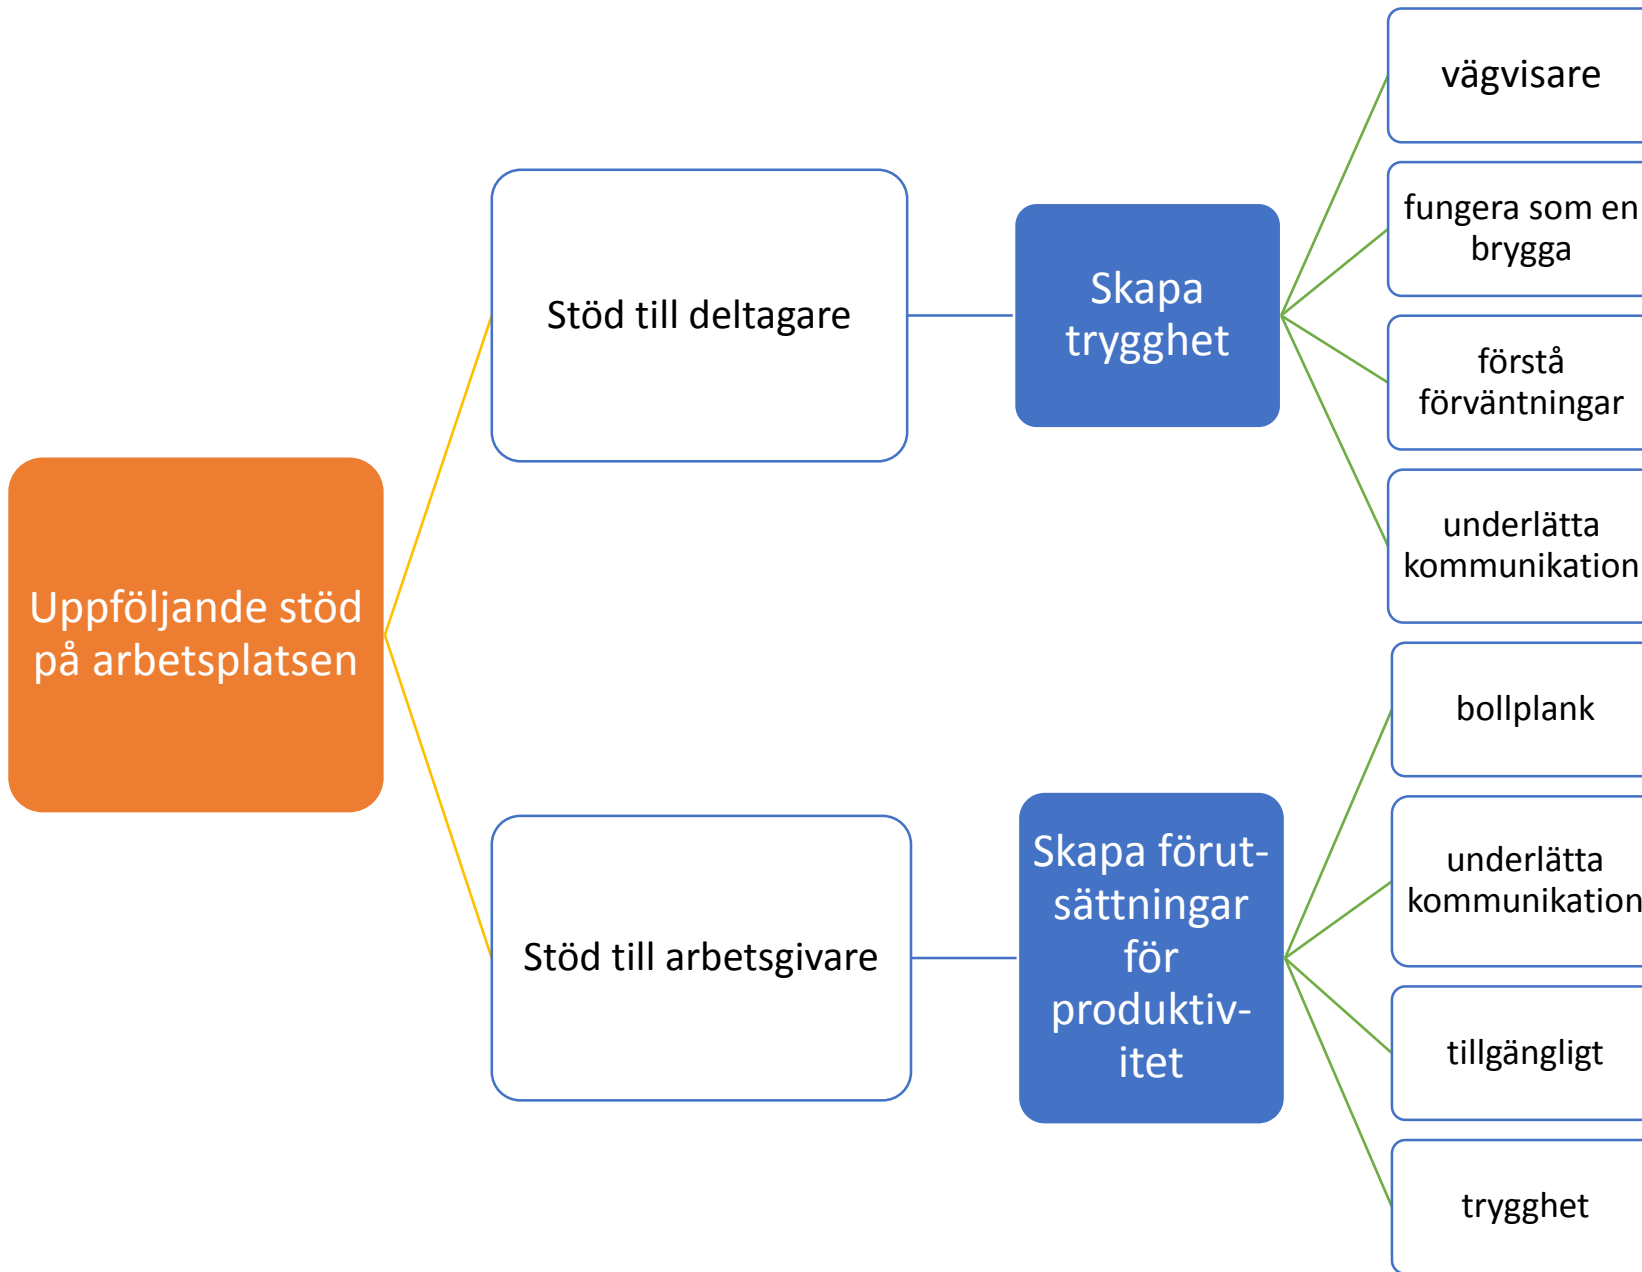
Uppföljande stöd på arbetsplatsen

Stöd till deltagare

Skapa trygghet

vägvisare

fungera som en brygga

förstå förväntningar

underlätta kommunikation

Stöd till arbetsgivare

Skapa förutsättningar för produktivitet

bollplank

underlätta kommunikation

tillgängligt

trygghet